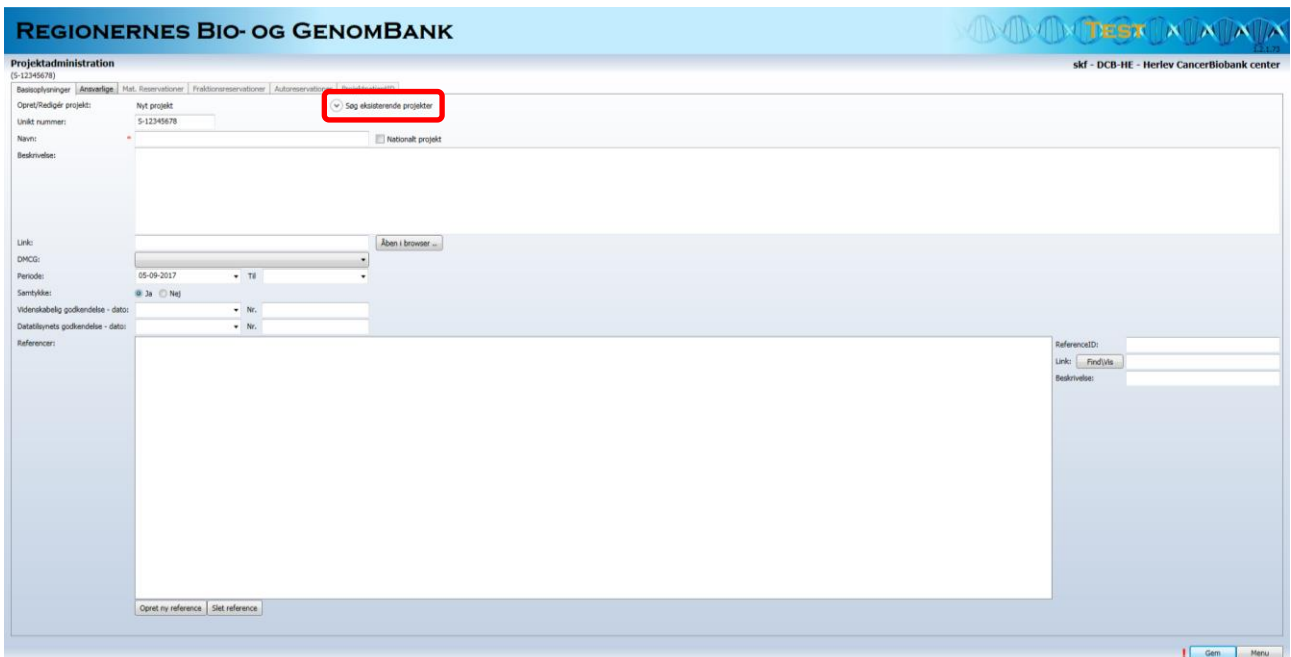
REGIONERNES BIO- OG GENOMBANK

TEST

Projektadministration
(S-12345678)

skf - DCB-HE - Herlev CancerBiobank center

Basisoplysninger | Ansvarlige | Mat. Reservationer | Fraktionsreservationer | Autoreservationer | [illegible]

Opret/Redigér projekt: Nyt projekt

Søg eksisterende projekter

Unikt nummer: S-12345678

Navn: *

Nationalt projekt

Beskrivelse:

Link:

Åben i browser ...

DMCG:

Periode: 05-09-2017 Til

Samtykke: Ja Nej

Videnskabelig godkendelse - dato: Nr.

Datatilsynets godkendelse - dato: Nr.

Referencer:

ReferenceID:

Link: Find\Vis

Beskrivelse:

Opret ny reference

Slet reference

Gem

Menu